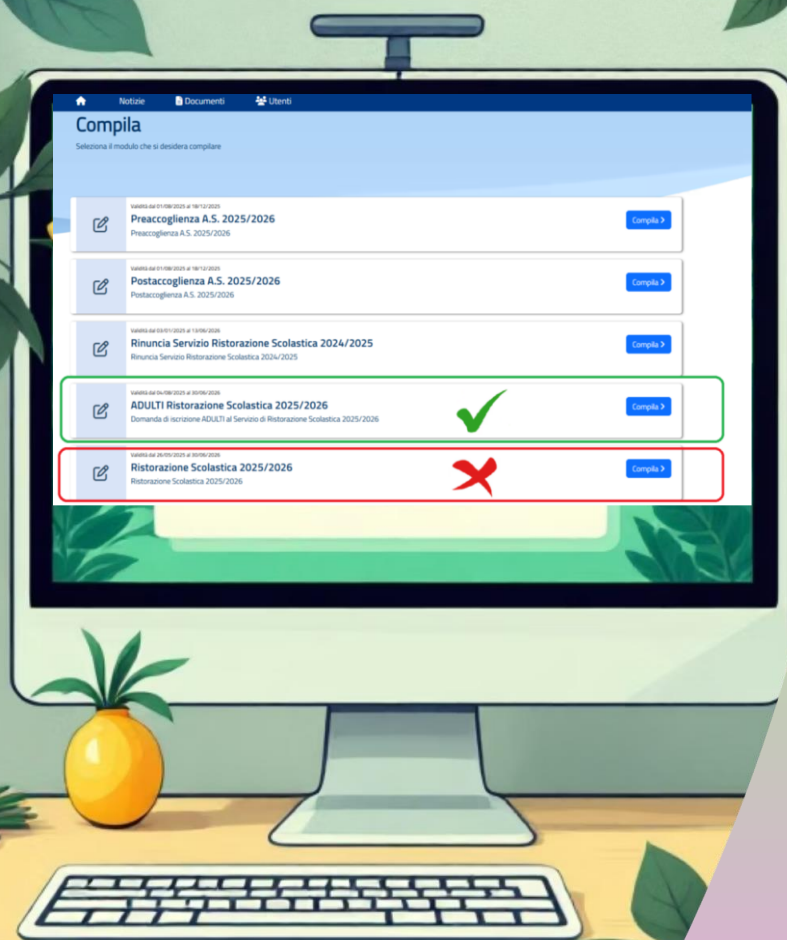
Notizie Documenti Utenti

Compila

Seleziona il modulo che si desidera compilare

Validità dal 01/08/2025 al 18/12/2025
Preaccoglienza A.S. 2025/2026
Preaccoglienza A.S. 2025/2026
Compila >

Validità dal 01/08/2025 al 18/12/2025
Postaccoglienza A.S. 2025/2026
Postaccoglienza A.S. 2025/2026
Compila >

Validità dal 03/01/2025 al 13/06/2026
Rinuncia Servizio Ristorazione Scolastica 2024/2025
Rinuncia Servizio Ristorazione Scolastica 2024/2025
Compila >

Validità dal 04/08/2025 al 30/06/2026
ADULTI Ristorazione Scolastica 2025/2026
Domanda di iscrizione ADULTI al Servizio di Ristorazione Scolastica 2025/2026
Compila >

Validità dal 26/05/2025 al 30/06/2026
Ristorazione Scolastica 2025/2026
Ristorazione Scolastica 2025/2026
Compila >